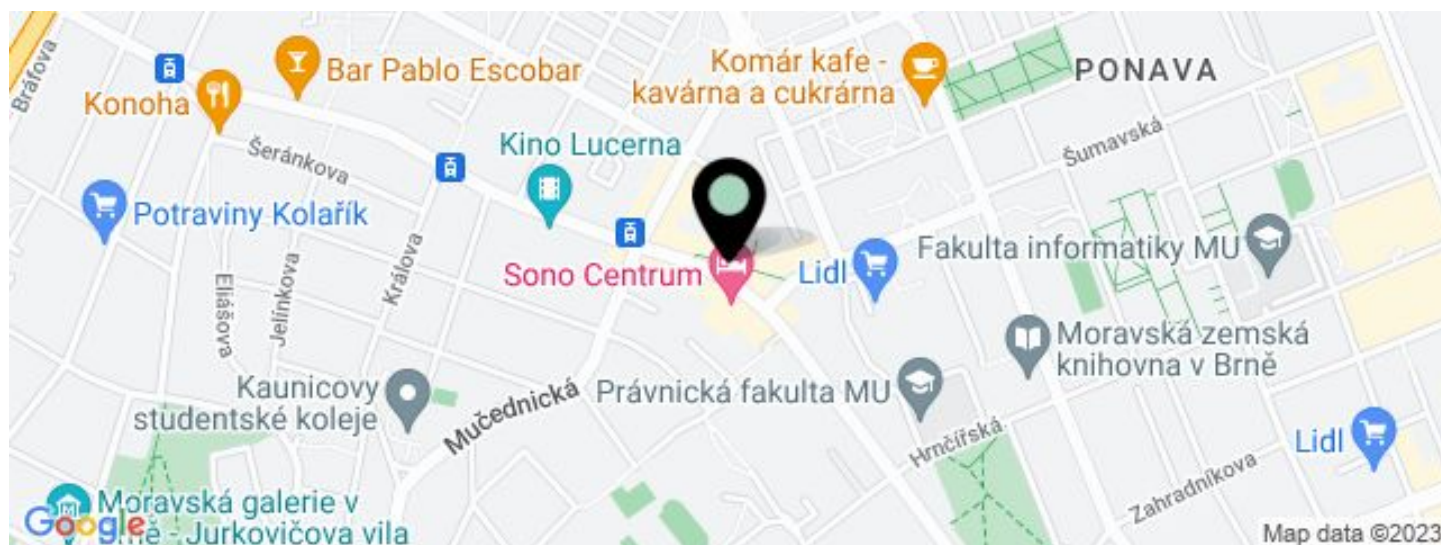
Bráfova
Bar Pablo Escobar
Komár kafe - kavárna a cukrárna
PONAVA
Konoha
Šeránkova
Kino Lucerna
Šumavská
Potraviny Kolařík
Sono Centrum
Lidl
Fakulta informatiky MU
Eliášova
Jelínkova
Králova
Moravská zemská knihovna v Brně
Kaunicovy studentské koleje
Mučednická
Právnická fakulta MU
Hrnčířská
Lidl
Moravská galerie v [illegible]ně - Jurkovičova vila
Zahradníkova
Google
Map data ©2023